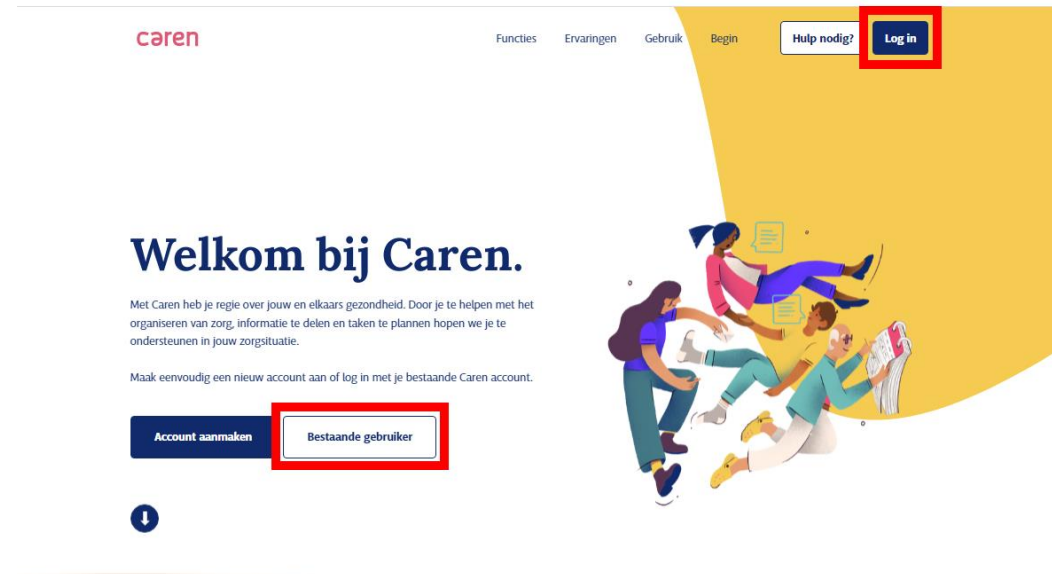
caren

Functies Ervaringen Gebruik Begin Hulp nodig? Log in

Welkom bij Caren.

Met Caren heb je regie over jouw en elkaars gezondheid. Door je te helpen met het organiseren van zorg, informatie te delen en taken te plannen hopen we je te ondersteunen in jouw zorgsituatie.

Maak eenvoudig een nieuw account aan of log in met je bestaande Caren account.

Account aanmaken Bestaande gebruiker